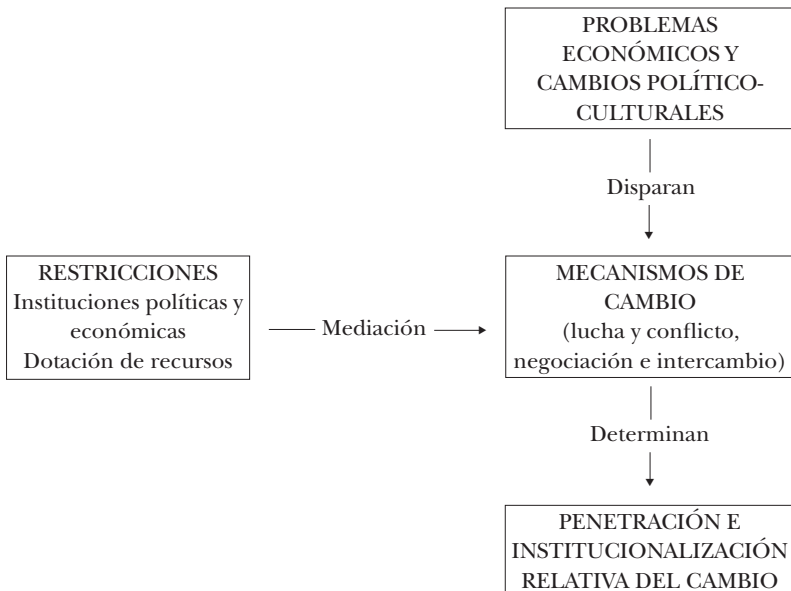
PROBLEMAS ECONÓMICOS Y CAMBIOS POLÍTICO-CULTURALES

Disparan

RESTRICCIONES
Instituciones políticas y económicas
Dotación de recursos

Mediación

MECANISMOS DE CAMBIO
(lucha y conflicto, negociación e intercambio)

Determinan

PENETRACIÓN E INSTITUCIONALIZACIÓN RELATIVA DEL CAMBIO